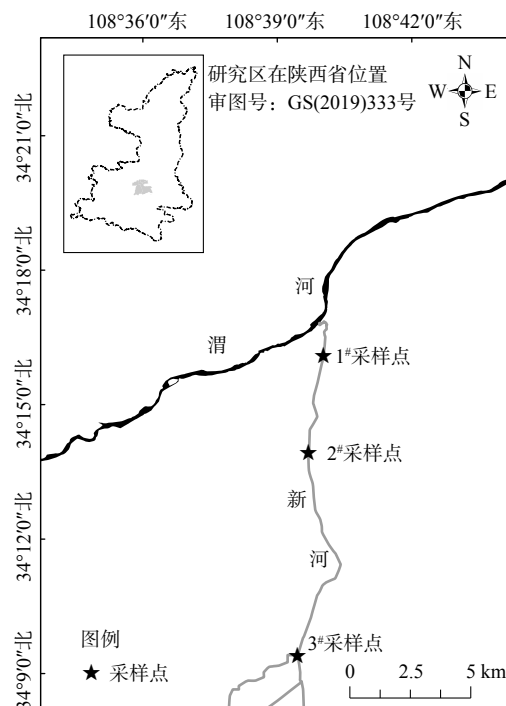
108°36′0″东 108°39′0″东 108°42′0″东

研究区在陕西省位置
审图号：GS(2019)333号

N
W E
S

34°21′0″北
34°18′0″北
34°15′0″北
34°12′0″北
34°9′0″北

河
渭
$1^{\#}$采样点
$2^{\#}$采样点
新
河
$3^{\#}$采样点

图例
★ 采样点

0 2.5 5 km